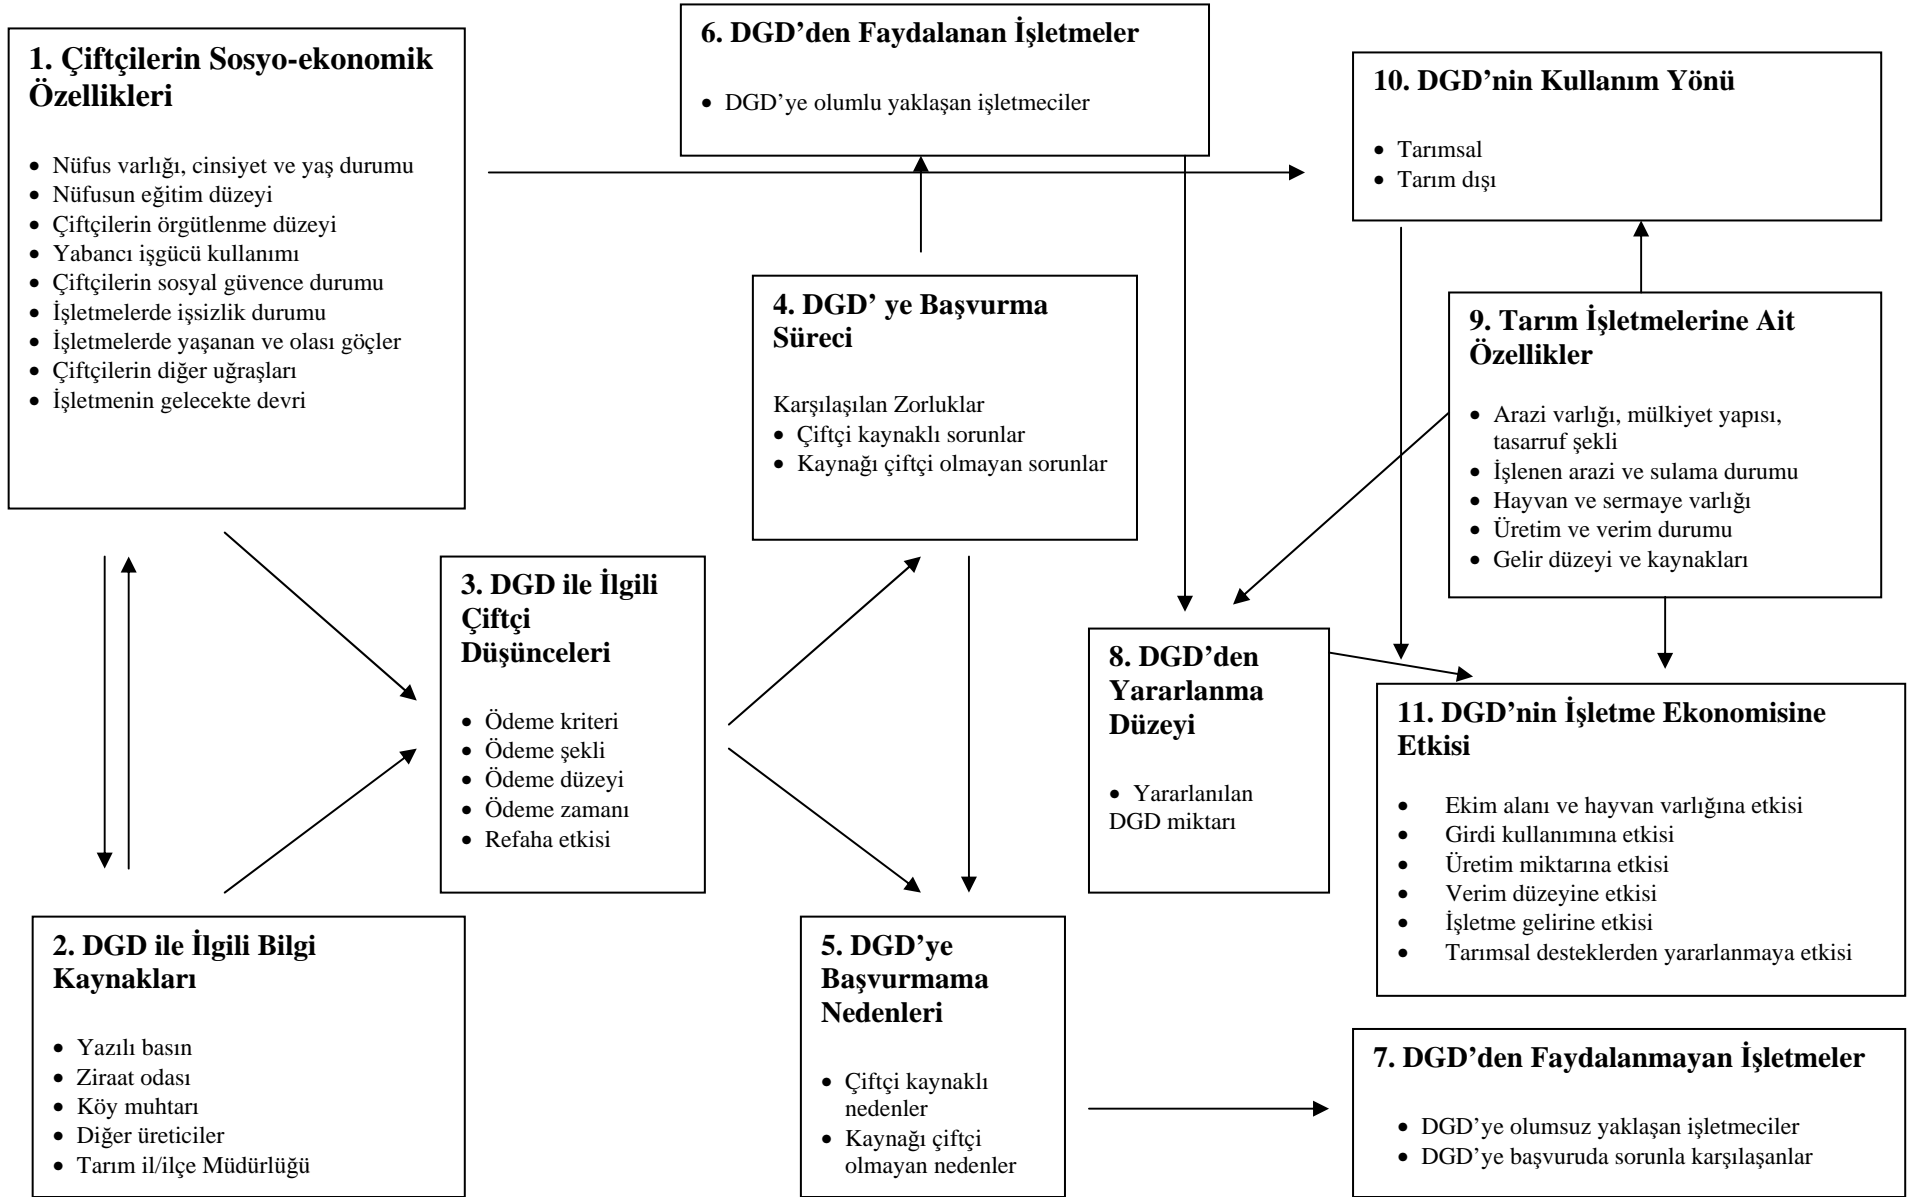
1. Çiftçilerin Sosyo-ekonomik Özellikleri

- Nüfus varlığı, cinsiyet ve yaş durumu
- Nüfusun eğitim düzeyi
- Çiftçilerin örgütlenme düzeyi
- Yabancı işgücü kullanımı
- Çiftçilerin sosyal güvence durumu
- İşletmelerde işsizlik durumu
- İşletmelerde yaşanan ve olası göçler
- Çiftçilerin diğer uğraşları
- İşletmenin gelecekte devri

6. DGD'den Faydalanan İşletmeler

- DGD'ye olumlu yaklaşan işletmeciler

10. DGD'nin Kullanım Yönü

- Tarımsal
- Tarım dışı

4. DGD' ye Başvurma Süreci

Karşılaşılan Zorluklar
- Çiftçi kaynaklı sorunlar
- Kaynağı çiftçi olmayan sorunlar

9. Tarım İşletmelerine Ait Özellikler

- Arazi varlığı, mülkiyet yapısı, tasarruf şekli
- İşlenen arazi ve sulama durumu
- Hayvan ve sermaye varlığı
- Üretim ve verim durumu
- Gelir düzeyi ve kaynakları

3. DGD ile İlgili Çiftçi Düşünceleri

- Ödeme kriteri
- Ödeme şekli
- Ödeme düzeyi
- Ödeme zamanı
- Refaha etkisi

8. DGD'den Yararlanma Düzeyi

- Yararlanılan DGD miktarı

11. DGD'nin İşletme Ekonomisine Etkisi

- Ekim alanı ve hayvan varlığına etkisi
- Girdi kullanımına etkisi
- Üretim miktarına etkisi
- Verim düzeyine etkisi
- İşletme gelirine etkisi
- Tarımsal desteklerden yararlanmaya etkisi

2. DGD ile İlgili Bilgi Kaynakları

- Yazılı basın
- Ziraat odası
- Köy muhtarı
- Diğer üreticiler
- Tarım il/ilçe Müdürlüğü

5. DGD'ye Başvurmama Nedenleri

- Çiftçi kaynaklı nedenler
- Kaynağı çiftçi olmayan nedenler

7. DGD'den Faydalanmayan İşletmeler

- DGD'ye olumsuz yaklaşan işletmeciler
- DGD'ye başvuruda sorunla karşılaşanlar